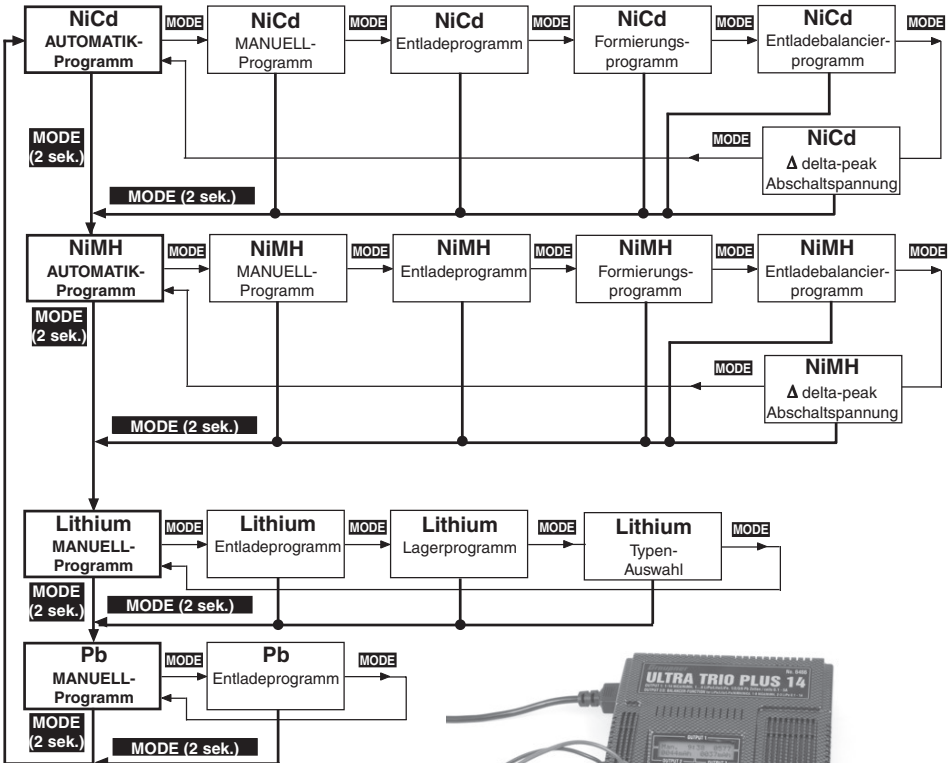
NiCd
AUTOMATIK-
Programm

MODE

NiCd
MANUELL-
Programm

MODE

NiCd
Entladeprogramm

MODE

NiCd
Formierungs-
programm

MODE

NiCd
Entladebalancier-
programm

MODE

MODE
(2 sek.)

MODE

NiCd
Δ delta-peak
Abschaltspannung

MODE (2 sek.)

NiMH
AUTOMATIK-
Programm

MODE

NiMH
MANUELL-
Programm

MODE

NiMH
Entladeprogramm

MODE

NiMH
Formierungs-
programm

MODE

NiMH
Entladebalancier-
programm

MODE

MODE
(2 sek.)

MODE

NiMH
Δ delta-peak
Abschaltspannung

MODE (2 sek.)

Lithium
MANUELL-
Programm

MODE

Lithium
Entladeprogramm

MODE

Lithium
Lagerprogramm

MODE

Lithium
Typen-
Auswahl

MODE

MODE
(2 sek.)

MODE (2 sek.)

Pb
MANUELL-
Programm

MODE

Pb
Entladeprogramm

MODE

MODE
(2 sek.)

MODE (2 sek.)

ULTRA TRIO PLUS 14

OUTPUT 1